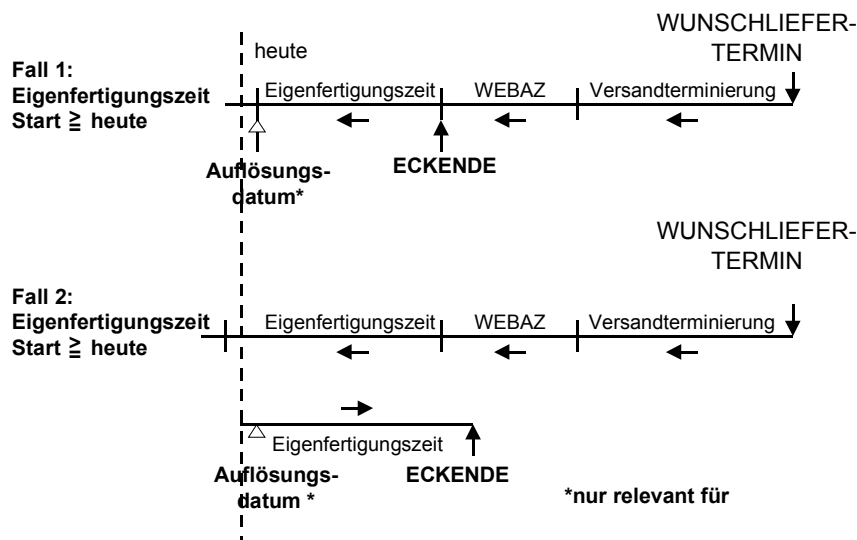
heute

WUNSCHLIEFERTERMIN

Fall 1:
Eigenfertigungszeit
Start ≧ heute

Eigenfertigungszeit

WEBAZ

Versandterminierung

Auflösungsdatum*

ECKENDE

WUNSCHLIEFERTERMIN

Fall 2:
Eigenfertigungszeit
Start ≧ heute

Eigenfertigungszeit

WEBAZ

Versandterminierung

Eigenfertigungszeit

Auflösungsdatum *

ECKENDE

*nur relevant für